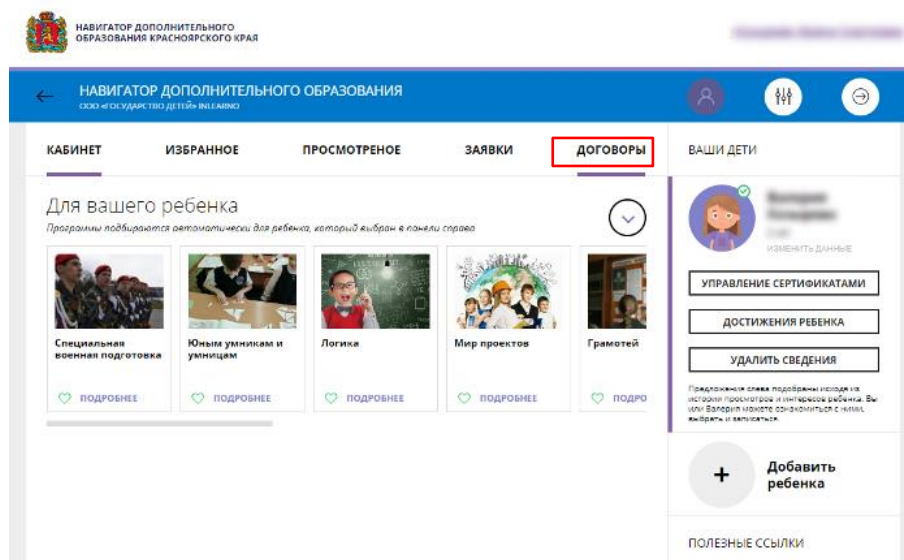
НАВИГАТОР ДОПОЛНИТЕЛЬНОГО ОБРАЗОВАНИЯ КРАСНОЯРСКОГО КРАЯ

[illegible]

НАВИГАТОР ДОПОЛНИТЕЛЬНОГО ОБРАЗОВАНИЯ
ООО «ГОСУДАРСТВО ДЕТЕЙ» INLEARNO

КАБИНЕТ
ИЗБРАННОЕ
ПРОСМОТРЕНОЕ
ЗАЯВКИ
ДОГОВОРЫ

ВАШИ ДЕТИ

Для вашего ребенка
Программы подбираются автоматически для ребенка, который выбран в панели справа

Специальная военная подготовка
ПОДРОБНЕЕ

Юным умникам и умницам
ПОДРОБНЕЕ

Логика
ПОДРОБНЕЕ

Мир проектов
ПОДРОБНЕЕ

Грамотей
ПОДРО

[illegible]
ИЗМЕНИТЬ ДАННЫЕ

УПРАВЛЕНИЕ СЕРТИФИКАТАМИ
ДОСТИЖЕНИЯ РЕБЕНКА
УДАЛИТЬ СВЕДЕНИЯ

Предложения слева подобраны исходя из истории просмотров и интересов ребенка. Вы или Валерия можете ознакомиться с ними, выбрать и записаться.

+
Добавить ребенка

ПОЛЕЗНЫЕ ССЫЛКИ